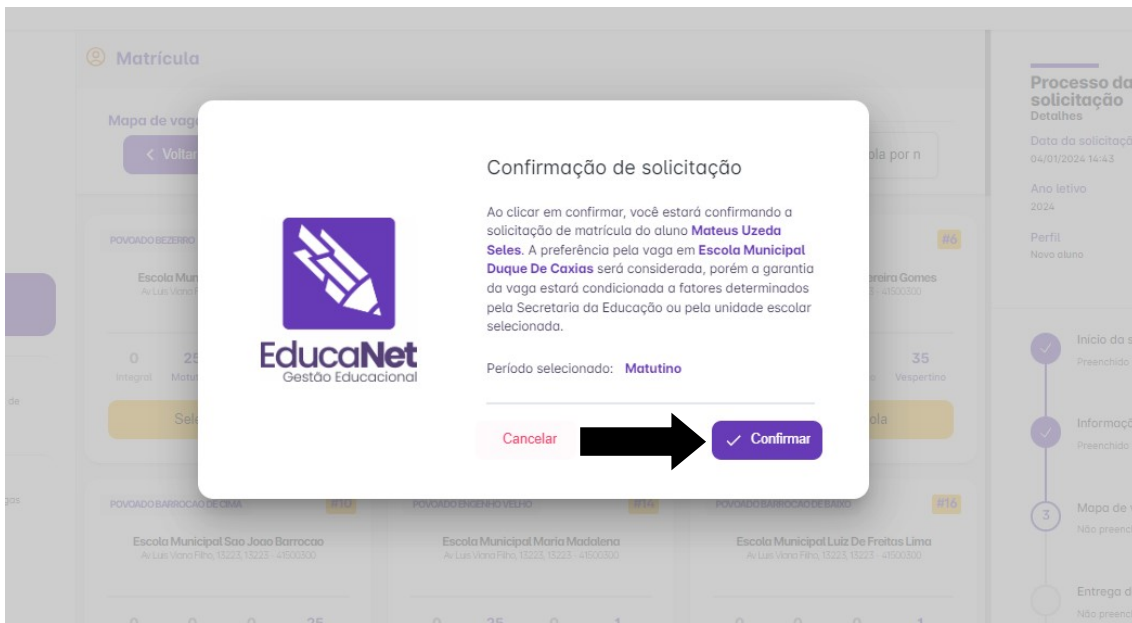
Matrícula

Mapa de vag

< Volta

ola por n

POVOADO BEZERRO

#6

Escola Mun

Av Luis Viana

ereira Gomes

41500300

0 Integral

25 Matu

35 Vespertino

Sel

ola

Processo da solicitação

Detalhes

Data da solicitaç

04/01/2024 14:43

Ano letivo

2024

Perfil

Novo aluno

Início da

Preenchido

Informaç

Preenchido

3 Mapa de

Não preenc

Entrega d

Não preenc

de

ças

POVOADO BARROCAO DE CIMA #10

Escola Municipal Sao Joao Barrocao

Av Luis Viana Filho, 13223, 13223 - 41500300

POVOADO ENGENHO VELHO #14

Escola Municipal Maria Madalena

Av Luis Viana Filho, 13223, 13223 - 41500300

POVOADO BARROCAO DE BAIXO #16

Escola Municipal Luiz De Freitas Lima

Av Luis Viana Filho, 13223, 13223 - 41500300

EducaNet
Gestão Educacional

Confirmação de solicitação

Ao clicar em confirmar, você estará confirmando a solicitação de matrícula do aluno Mateus Uzeda Seles. A preferência pela vaga em Escola Municipal Duque De Caxias será considerada, porém a garantia da vaga estará condicionada a fatores determinados pela Secretaria da Educação ou pela unidade escolar selecionada.

Período selecionado: Matutino

Cancelar

Confirmar